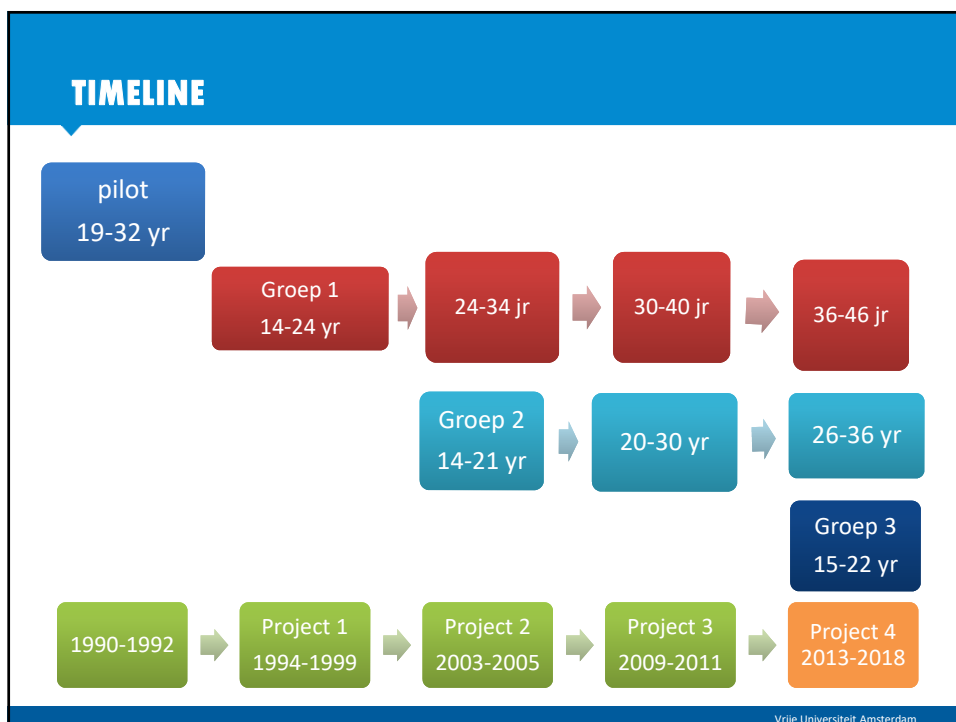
TIMELINE

pilot
19-32 yr

Groep 1
14-24 yr

24-34 jr

30-40 jr

36-46 jr

Groep 2
14-21 yr

20-30 yr

26-36 yr

Groep 3
15-22 yr

1990-1992

Project 1
1994-1999

Project 2
2003-2005

Project 3
2009-2011

Project 4
2013-2018

Vrije Universiteit Amsterdam